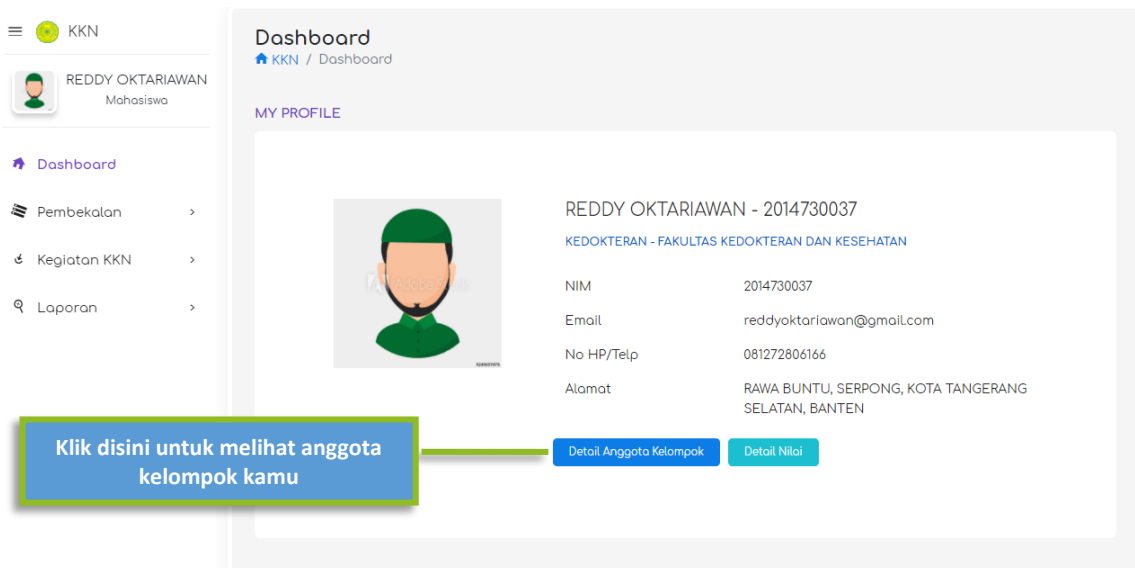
KKN

REDDY OKTARIAWAN
Mahasiswa

Dashboard
Pembekalan
Kegiatan KKN
Laporan

Dashboard
KKN / Dashboard

MY PROFILE

REDDY OKTARIAWAN - 2014730037
KEDOKTERAN - FAKULTAS KEDOKTERAN DAN KESEHATAN

| NIM | 2014730037 |
|---|---|
| Email | reddyoktariawan@gmail.com |
| No HP/Telp | 081272806166 |
| Alamat | RAWA BUNTU, SERPONG, KOTA TANGERANG SELATAN, BANTEN |

Klik disini untuk melihat anggota kelompok kamu

Detail Anggota Kelompok
Detail Nilai